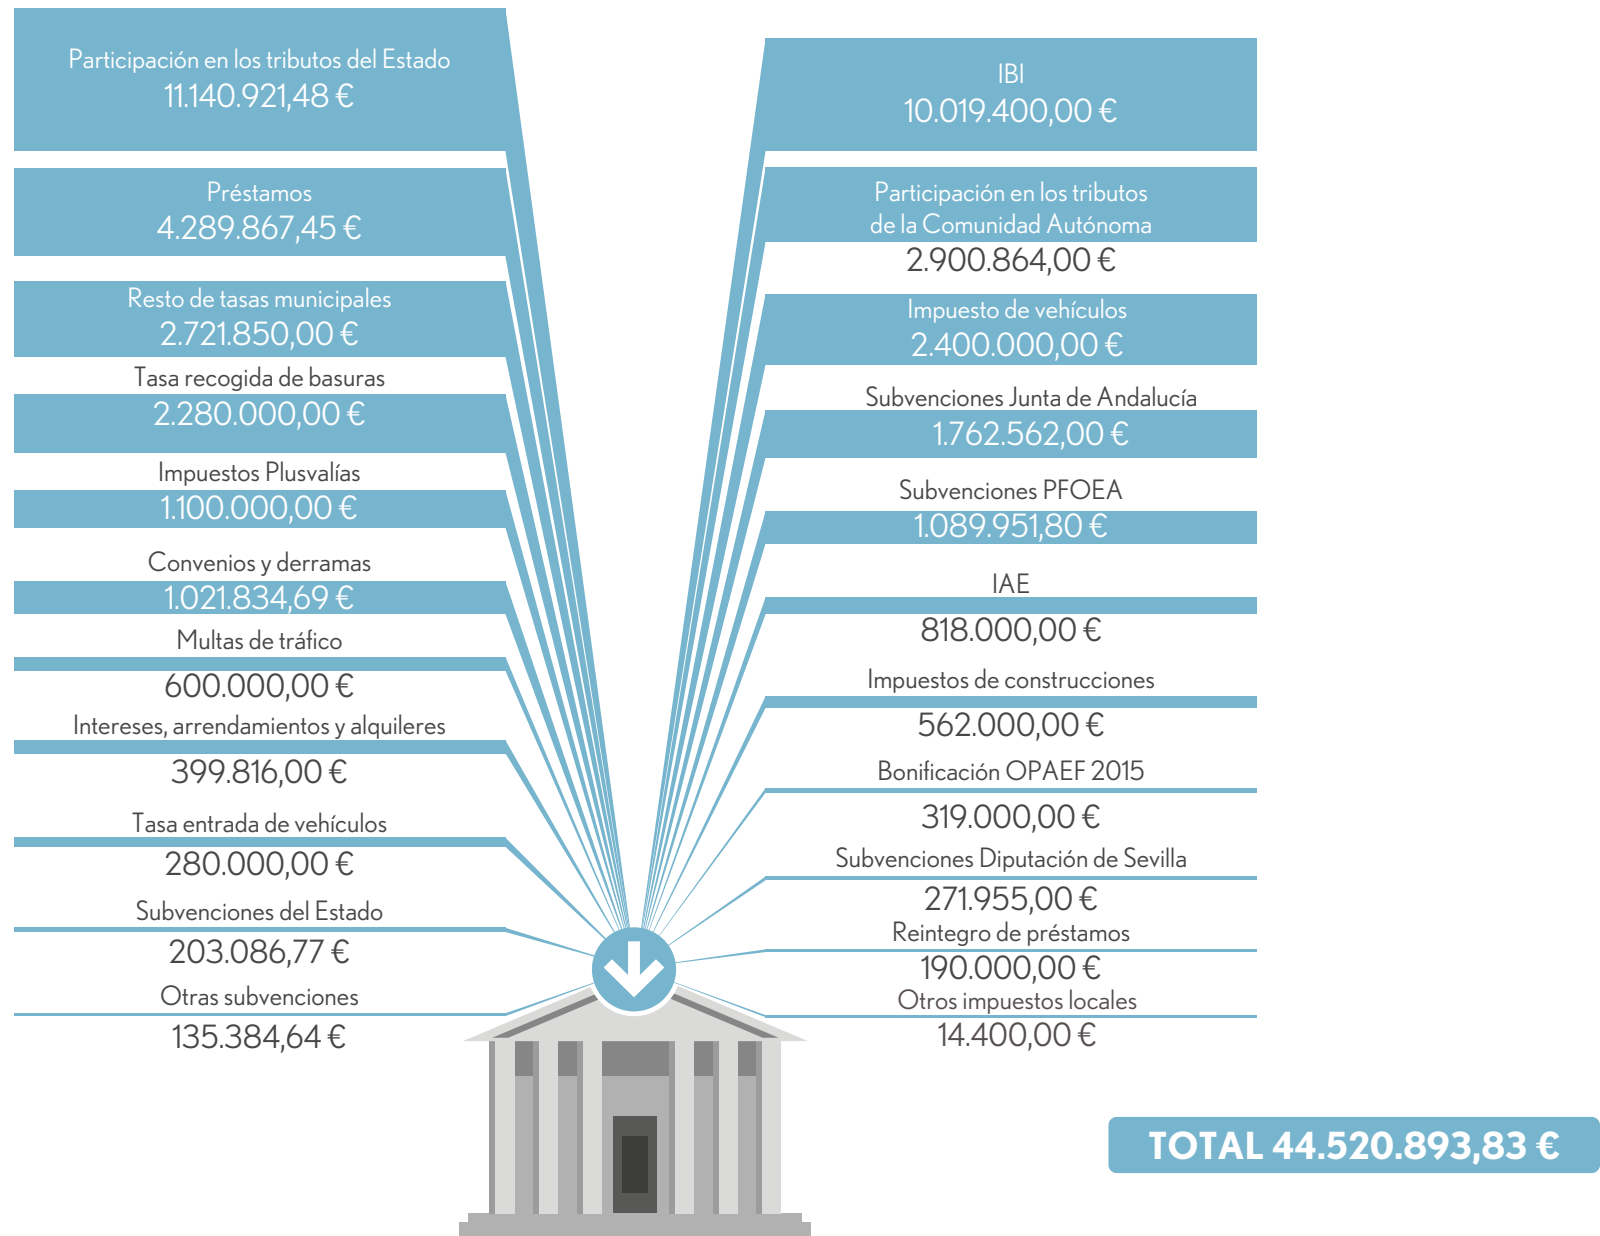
Participación en los tributos del Estado
11.140.921,48 €

Préstamos
4.289.867,45 €

Resto de tasas municipales
2.721.850,00 €

Tasa recogida de basuras
2.280.000,00 €

Impuestos Plusvalías
1.100.000,00 €

Convenios y derramas
1.021.834,69 €

Multas de tráfico
600.000,00 €

Intereses, arrendamientos y alquileres
399.816,00 €

Tasa entrada de vehículos
280.000,00 €

Subvenciones del Estado
203.086,77 €

Otras subvenciones
135.384,64 €

IBI
10.019.400,00 €

Participación en los tributos de la Comunidad Autónoma
2.900.864,00 €

Impuesto de vehículos
2.400.000,00 €

Subvenciones Junta de Andalucía
1.762.562,00 €

Subvenciones PFOEA
1.089.951,80 €

IAE
818.000,00 €

Impuestos de construcciones
562.000,00 €

Bonificación OPAEF 2015
319.000,00 €

Subvenciones Diputación de Sevilla
271.955,00 €

Reintegro de préstamos
190.000,00 €

Otros impuestos locales
14.400,00 €

TOTAL 44.520.893,83 €